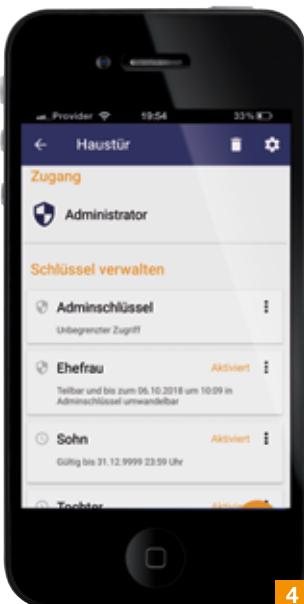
Provider 19:54 33 %

Haustür

Zugang

Administrator

Schlüssel verwalten

Adminschlüssel

Unbegrenzter Zugriff

Ehefrau

Aktiviert

Teilbar und bis zum 06.10.2018 um 10:09 in Adminschlüssel umwandelbar

Sohn

Aktiviert

Gültig bis 31.12.9999 23:59 Uhr

Tochter

4